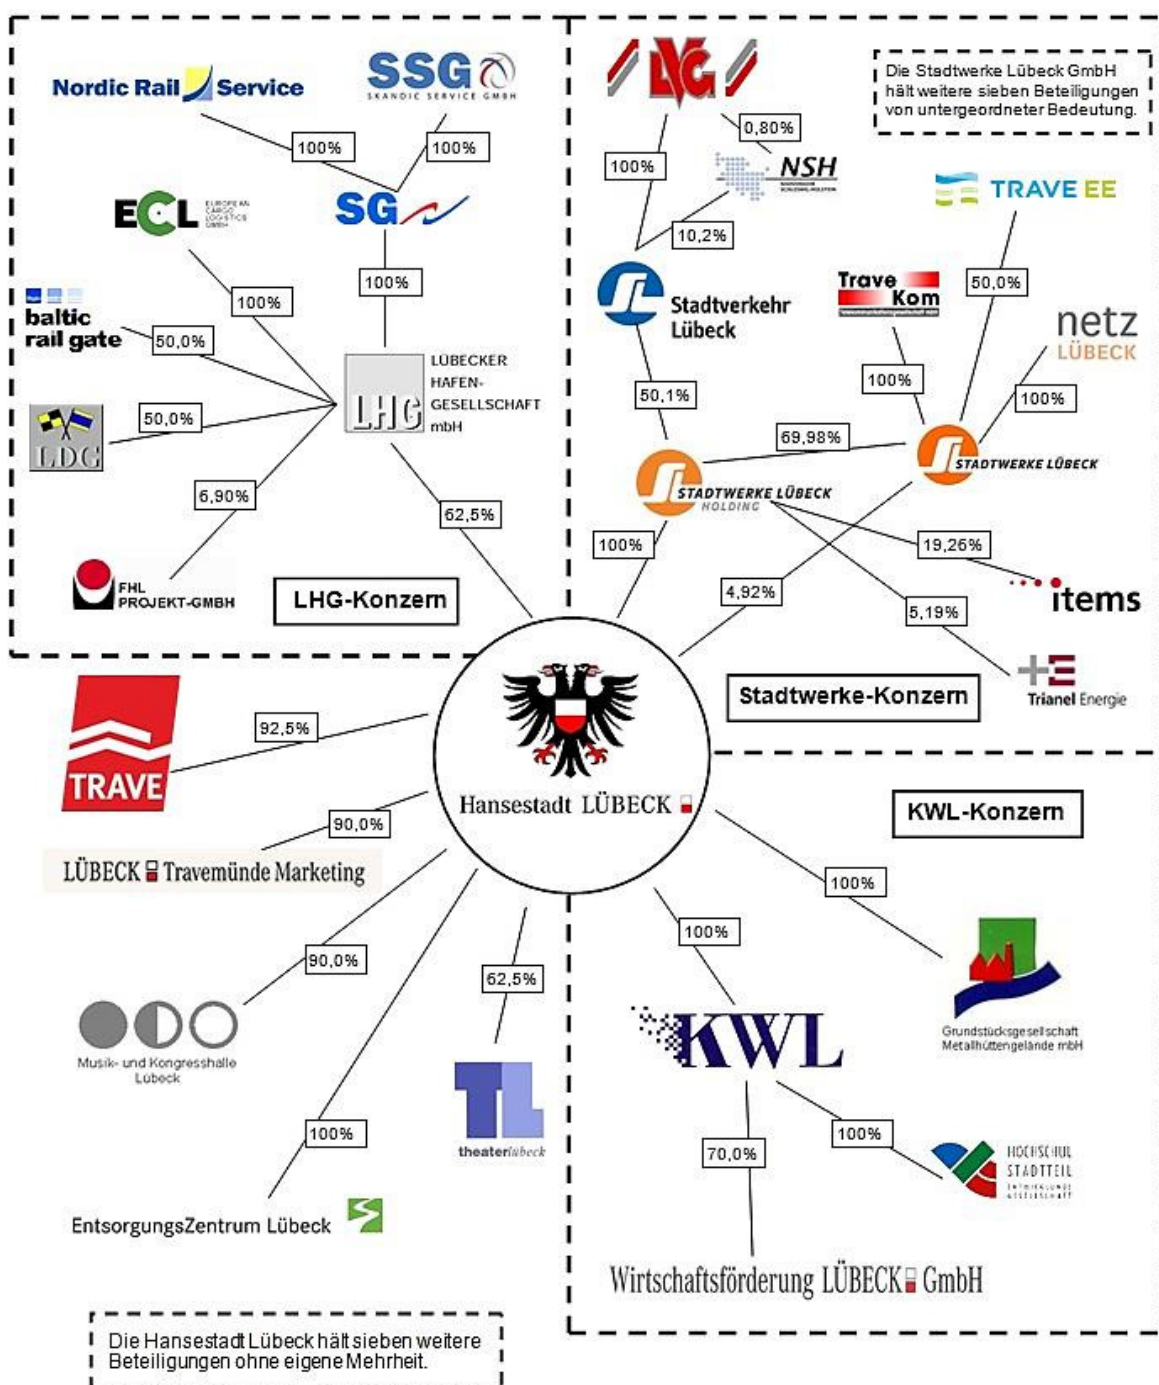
Nordic Rail Service

SSG
SKANDIC SERVICE GMBH

100%

100%

SG

ECL
EUROPEAN CARGO LOGISTICS GMBH

100%

100%

baltic rail gate

50,0%

LÜBECKER HAFEN-GESELLSCHAFT mbH

LHG

50,0%

LDG

6,90%

62,5%

FHL PROJEKT-GMBH

LHG-Konzern

LVG

0,80%

Die Stadtwerke Lübeck GmbH hält weitere sieben Beteiligungen von untergeordneter Bedeutung.

100%

NSH

TRAVE EE

10,2%

Stadtverkehr Lübeck

Trave Kom

50,0%

netz LÜBECK

100%

50,1%

100%

69,98%

STADTWERKE LÜBECK

STADTWERKE LÜBECK HOLDING

100%

19,26%

4,92%

items

5,19%

Trianel Energie

Stadtwerke-Konzern

TRAVE

92,5%

Hansestadt LÜBECK

90,0%

KWL-Konzern

LÜBECK Travemünde Marketing

100%

100%

90,0%

62,5%

Grundstücksgesellschaft Metallhüttengelände mbH

KWL

Musik- und Kongresshalle Lübeck

100%

theaterlübeck

100%

HOCHSCHUL STADTTEIL ENTWICKLUNGSGESELLSCHAFT

70,0%

EntsorgungsZentrum Lübeck

Wirtschaftsförderung LÜBECK GmbH

Die Hansestadt Lübeck hält sieben weitere Beteiligungen ohne eigene Mehrheit.